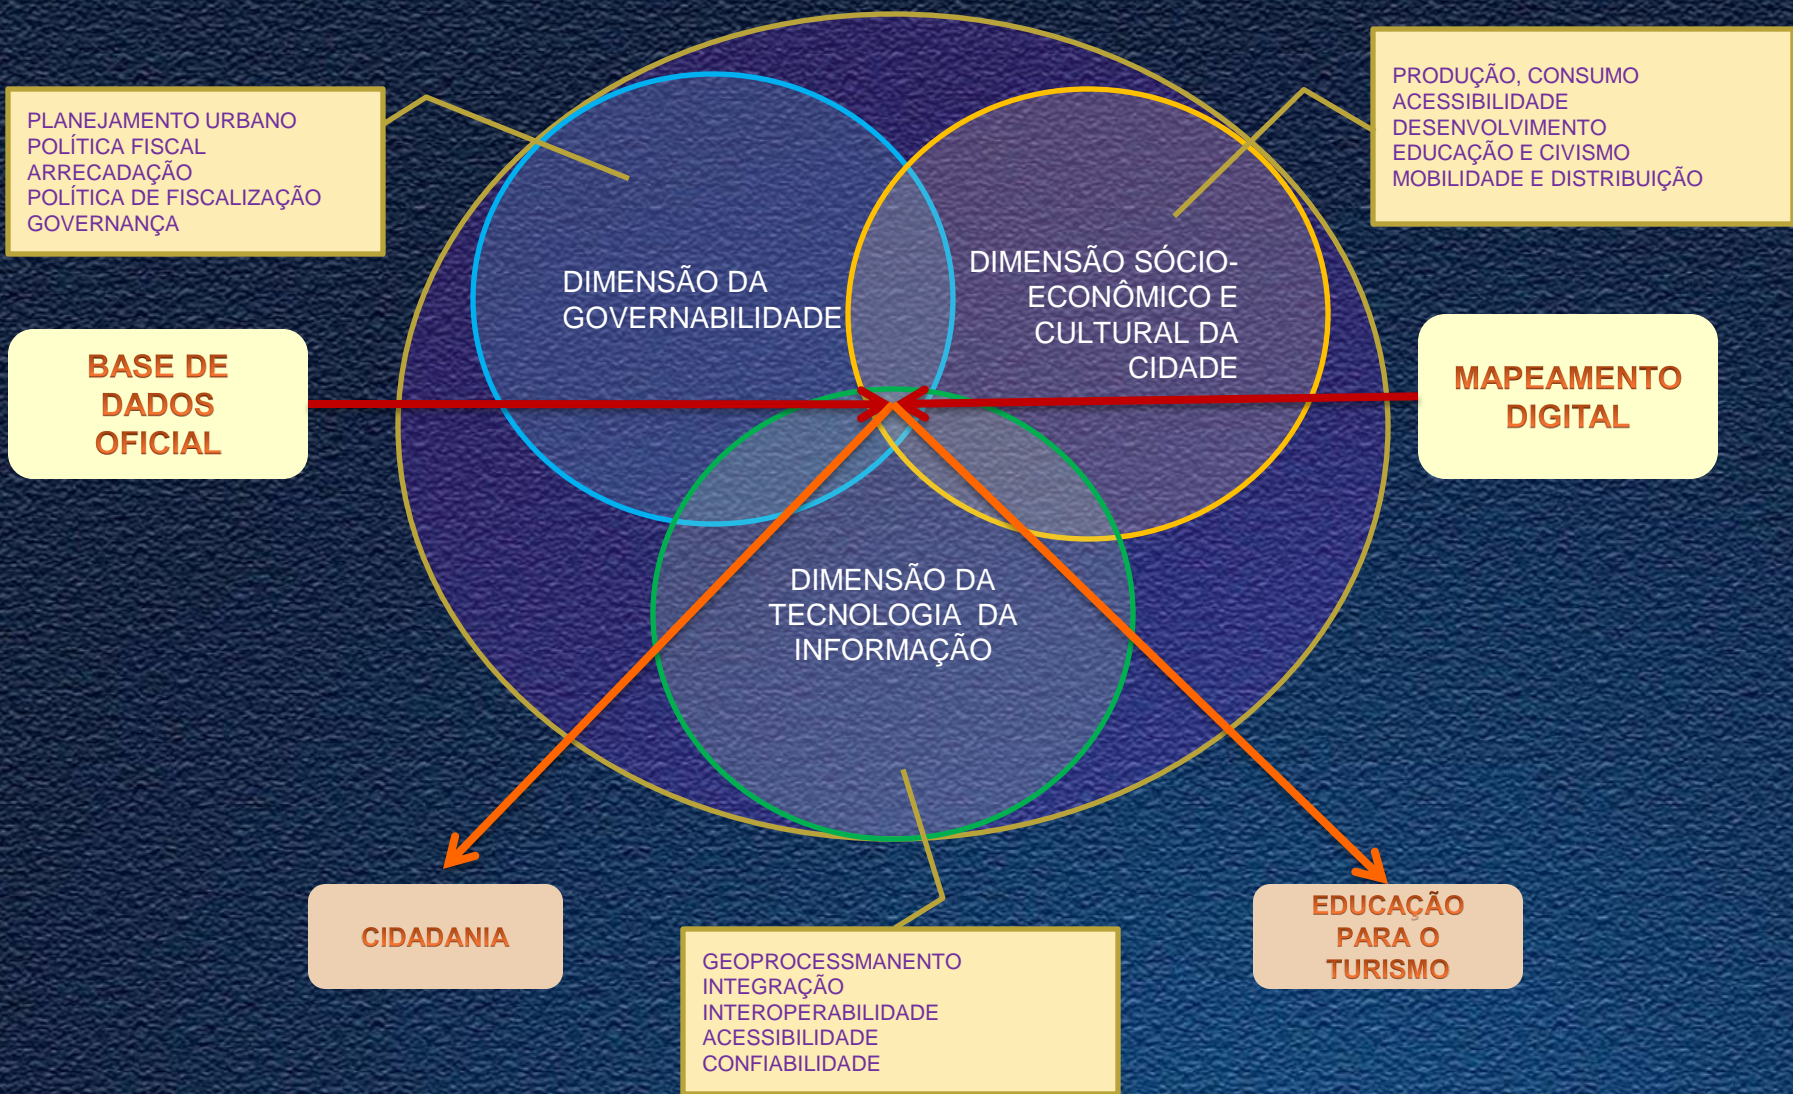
PLANEJAMENTO URBANO
POLÍTICA FISCAL
ARRECADAÇÃO
POLÍTICA DE FISCALIZAÇÃO
GOVERNANÇA

PRODUÇÃO, CONSUMO
ACESSIBILIDADE
DESENVOLVIMENTO
EDUCAÇÃO E CIVISMO
MOBILIDADE E DISTRIBUIÇÃO

DIMENSÃO DA GOVERNABILIDADE

DIMENSÃO SÓCIO-ECONÔMICO E CULTURAL DA CIDADE

BASE DE DADOS OFICIAL

MAPEAMENTO DIGITAL

DIMENSÃO DA TECNOLOGIA DA INFORMAÇÃO

CIDADANIA

EDUCAÇÃO PARA O TURISMO

GEOPROCESSMANENTO
INTEGRAÇÃO
INTEROPERABILIDADE
ACESSIBILIDADE
CONFIABILIDADE